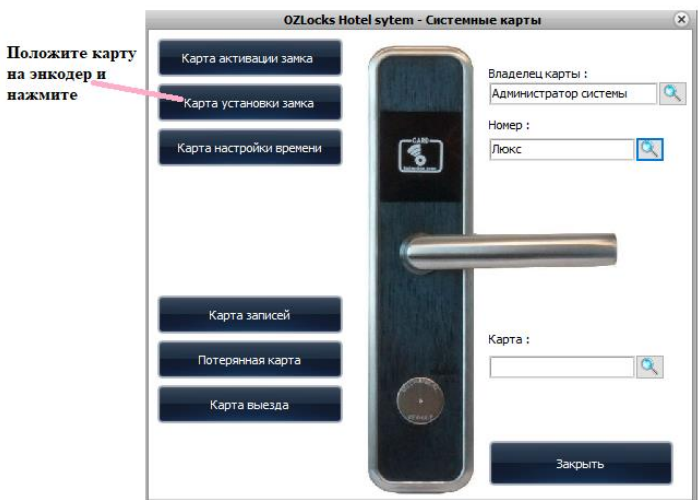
Положите карту на энкодер и нажмите

OZLocks Hotel sytem - Системные карты

Карта активации замка

Карта установки замка

Карта настройки времени

Карта записей

Потерянная карта

Карта выезда

CARD

Владелец карты :

Администратор системы

Номер :

Люкс

Карта :

Закрыть